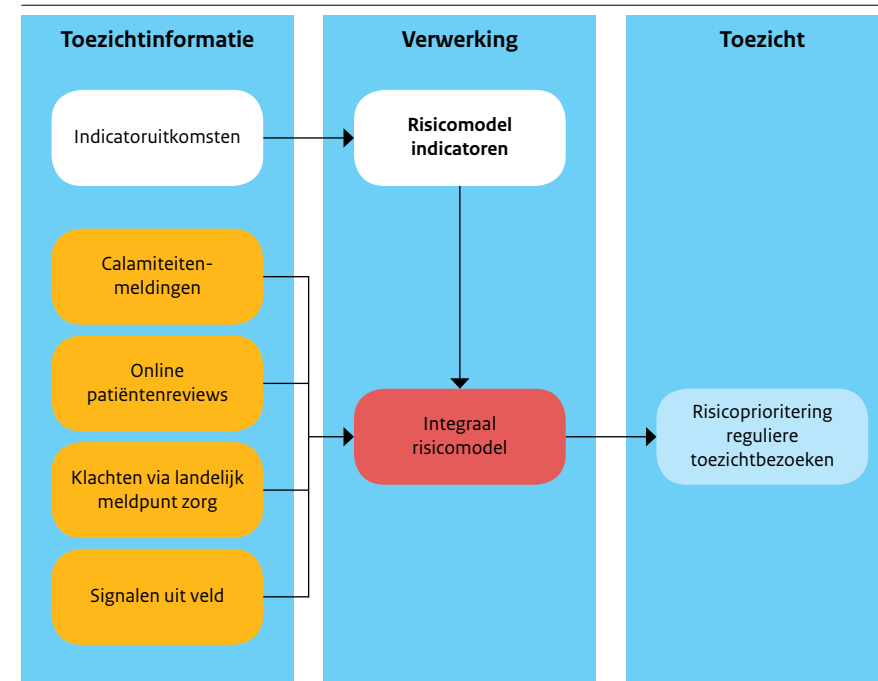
Toezichtinformatie

Verwerking

Toezicht

Indicatoruitkomsten

Risicomodel indicatoren

Calamiteitenmeldingen

Online patiëntenreviews

Klachten via landelijk meldpunt zorg

Signalen uit veld

Integraal risicomodel

Risicoprioritering reguliere toezichtbezoeken